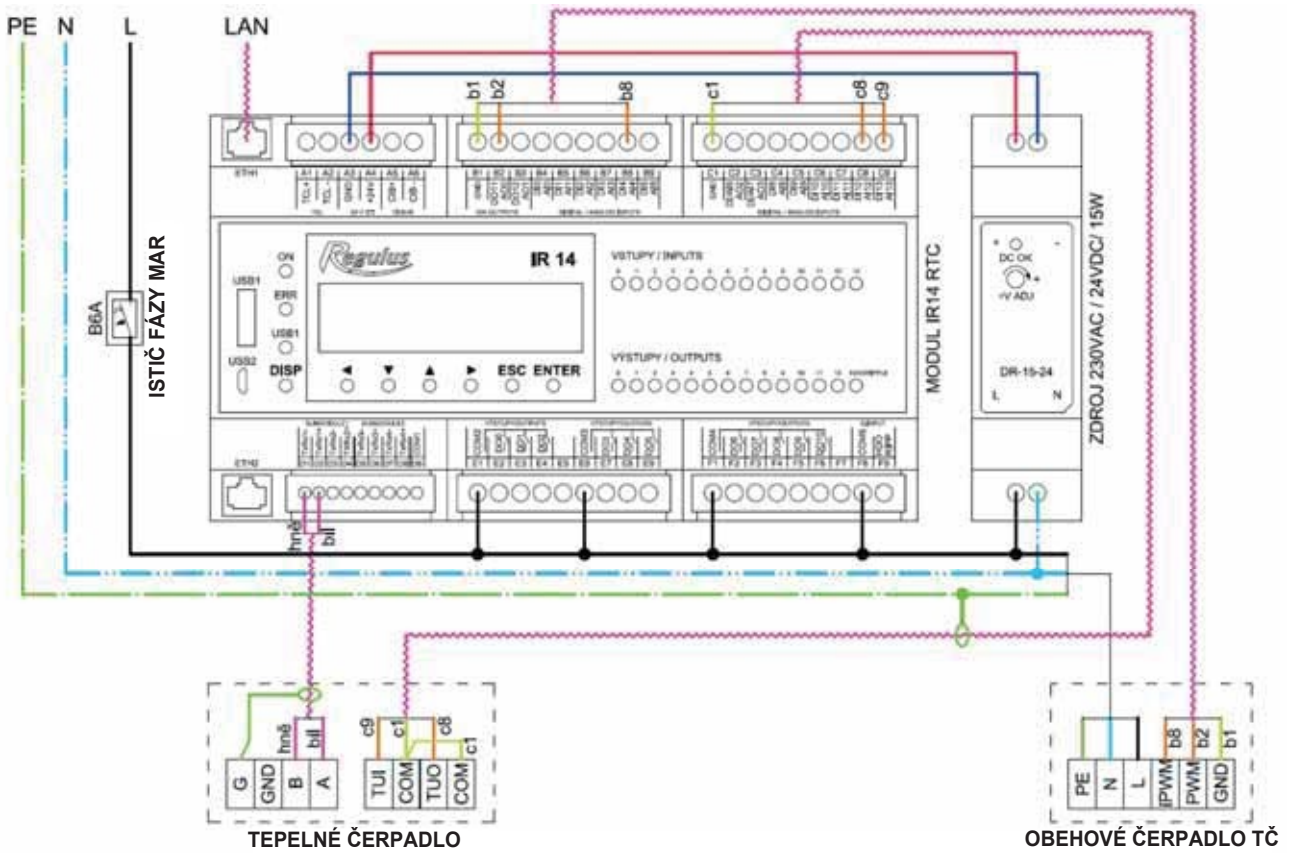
PE N L LAN

b1 b2 b8 c1 c8 c9

ETH1

A1 A2 A3 A4 A5 A6

B1 B2 B3 B4 B5 B6 B7 B8 B9

C1 C2 C3 C4 C5 C6 C7 C8 C9

B6A

ISTIČ FÁZY MAR

ON

ERR

USB1

USB1

USB2

DISP

Regulus

IR 14

VSTUPY / INPUTS

VÝSTUPY / OUTPUTS

◄ ▼ ▲ ► ESC ENTER

MODUL IR14 RTC

DC OK

+V ADJ

DR-15-24

L N

ZDROJ 230VAC / 24VDC/ 15W

ETH2

hně bíl

G GND B A

hně bíl

c9 c1 c8 c1

TUI COM TUO COM

TEPELNÉ ČERPADLO

PE N L PWM PWM GND

b8 b2 b1

OBEHOVÉ ČERPADLO TČ